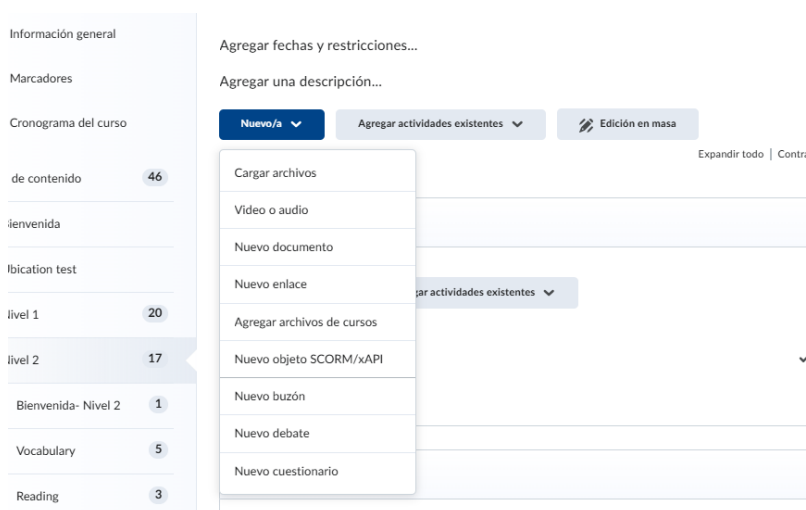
Información general

Marcadores

Cronograma del curso

de contenido 46

ienvenida

bication test

livel 1 20

livel 2 17

Bienvenida- Nivel 2 1

Vocabulary 5

Reading 3

Agregar fechas y restricciones...

Agregar una descripción...

Nuevo/a

Agregar actividades existentes

Edición en masa

Expandir todo | Contra

Cargar archivos

Video o audio

Nuevo documento

Nuevo enlace

Agregar archivos de cursos

Nuevo objeto SCORM/xAPI

Nuevo buzón

Nuevo debate

Nuevo cuestionario

gar actividades existentes